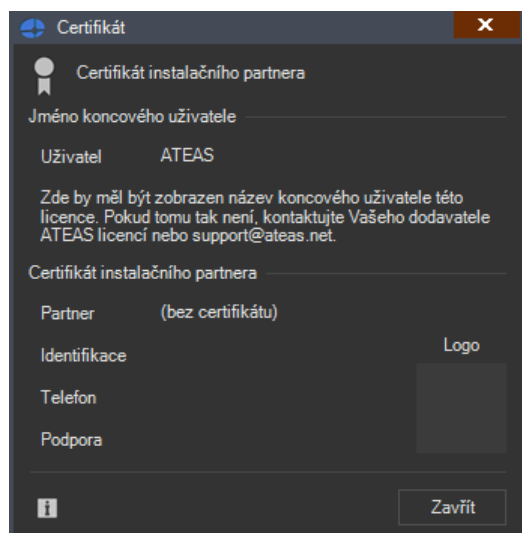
Certifikát

Certifikát instalačního partnera

Jméno koncového uživatele

Uživatel ATEAS

Zde by měl být zobrazen název koncového uživatele této licence. Pokud tomu tak není, kontaktujte Vašeho dodavatele ATEAS licencí nebo support@ateas.net.

Certifikát instalačního partnera

Partner (bez certifikátu)

Identifikace

Logo

Telefon

Podpora

Zavřít